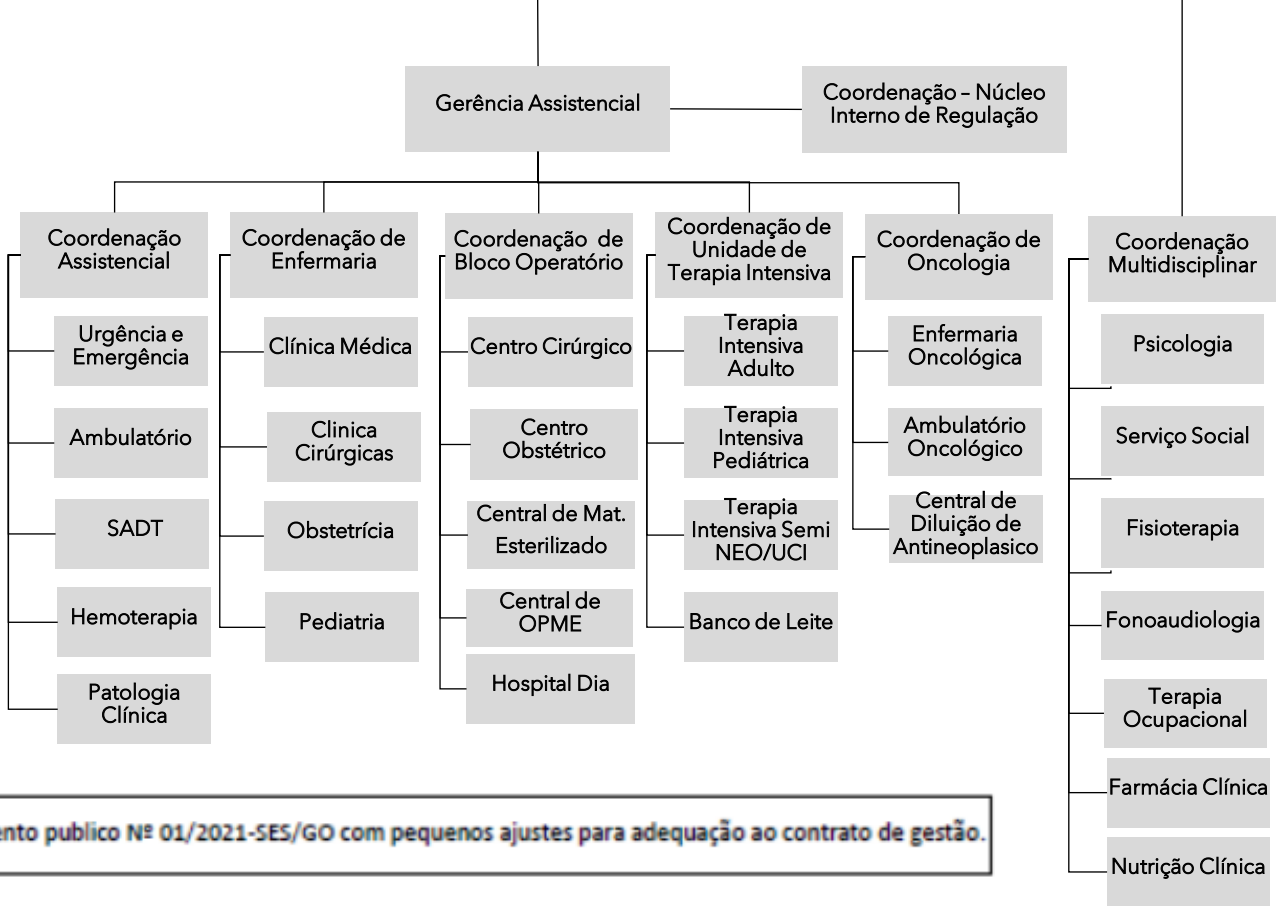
Gerência Assistencial

Coordenação – Núcleo Interno de Regulação

Coordenação Assistencial

Urgência e Emergência

Ambulatório

SADT

Hemoterapia

Patologia Clínica

Coordenação de Enfermaria

Clínica Médica

Clinica Cirúrgicas

Obstetrícia

Pediatria

Coordenação de Bloco Operatório

Centro Cirúrgico

Centro Obstétrico

Central de Mat. Esterilizado

Central de OPME

Hospital Dia

Coordenação de Unidade de Terapia Intensiva

Terapia Intensiva Adulto

Terapia Intensiva Pediátrica

Terapia Intensiva Semi NEO/UCI

Banco de Leite

Coordenação de Oncologia

Enfermaria Oncológica

Ambulatório Oncológico

Central de Diluição de Antineoplasico

Coordenação Multidisciplinar

Psicologia

Serviço Social

Fisioterapia

Fonoaudiologia

Terapia Ocupacional

Farmácia Clínica

Nutrição Clínica

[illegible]ento publico Nº 01/2021-SES/GO com pequenos ajustes para adequação ao contrato de gestão.